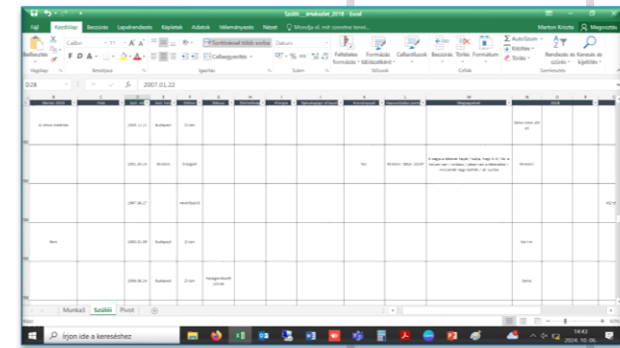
Szülői_értekezlet_2018 - Excel

Fájl Kezdőlap Beszúrás Lapelrendezés Képletek Adatok Véleményezés Nézet Mondja el, mit szeretne tenni... Marton Kriszta Megosztás

Beillesztés Calibri 11 A A Sortöréssel több sorba Dátum Feltételes formázás Formázás táblázatként Cellastílusok Beszúrás Törlés Formátum AutoSzum Kitöltés Törlés Rendezés és szűrés Keresés és kijelölés

Vágólap Betűtípus Igazítás Szám Stílusok Cellák Szerkesztés

D28 2007.01.22

| Marton 2018 | | | | | | | | | | | | | 2018 |
|---|---|---|---|---|---|---|---|---|---|---|---|---|---|
| Jó tanuló közösség | | 2005.12.22 | Budapest | 15 km | | | | | | | | | Zenés Ünnep, Jól |
| | | 2001.04.14 | Miskolc | Eseteges | | | | | Igen | Miskolc, Tállya 2019 | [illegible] | Miskolci | |
| | | 1997.06.27 | | Hevesfüzedi | | | | | | | | | |
| Nem | | 2000.01.09 | Budapest | 15 km | | | | | | | | Van-Van | |
| | | 2006.08.14 | Budapest | 15 km | Hadügyi közlekedés | | | | | | | Zenés | |

Munka1 Szülői Pivot

Kész

Írjon ide a kereséshez

14:42
2024. 10. 06.